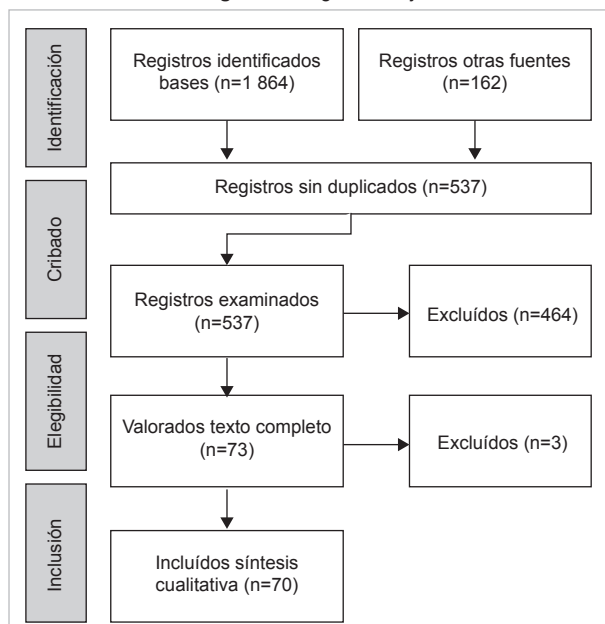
Identificación

Registros identificados bases (n=1 864)

Registros otras fuentes (n=162)

Cribado

Registros sin duplicados (n=537)

Registros examinados (n=537)

Excluídos (n=464)

Elegibilidad

Valorados texto completo (n=73)

Excluídos (n=3)

Inclusión

Incluídos síntesis cualitativa (n=70)